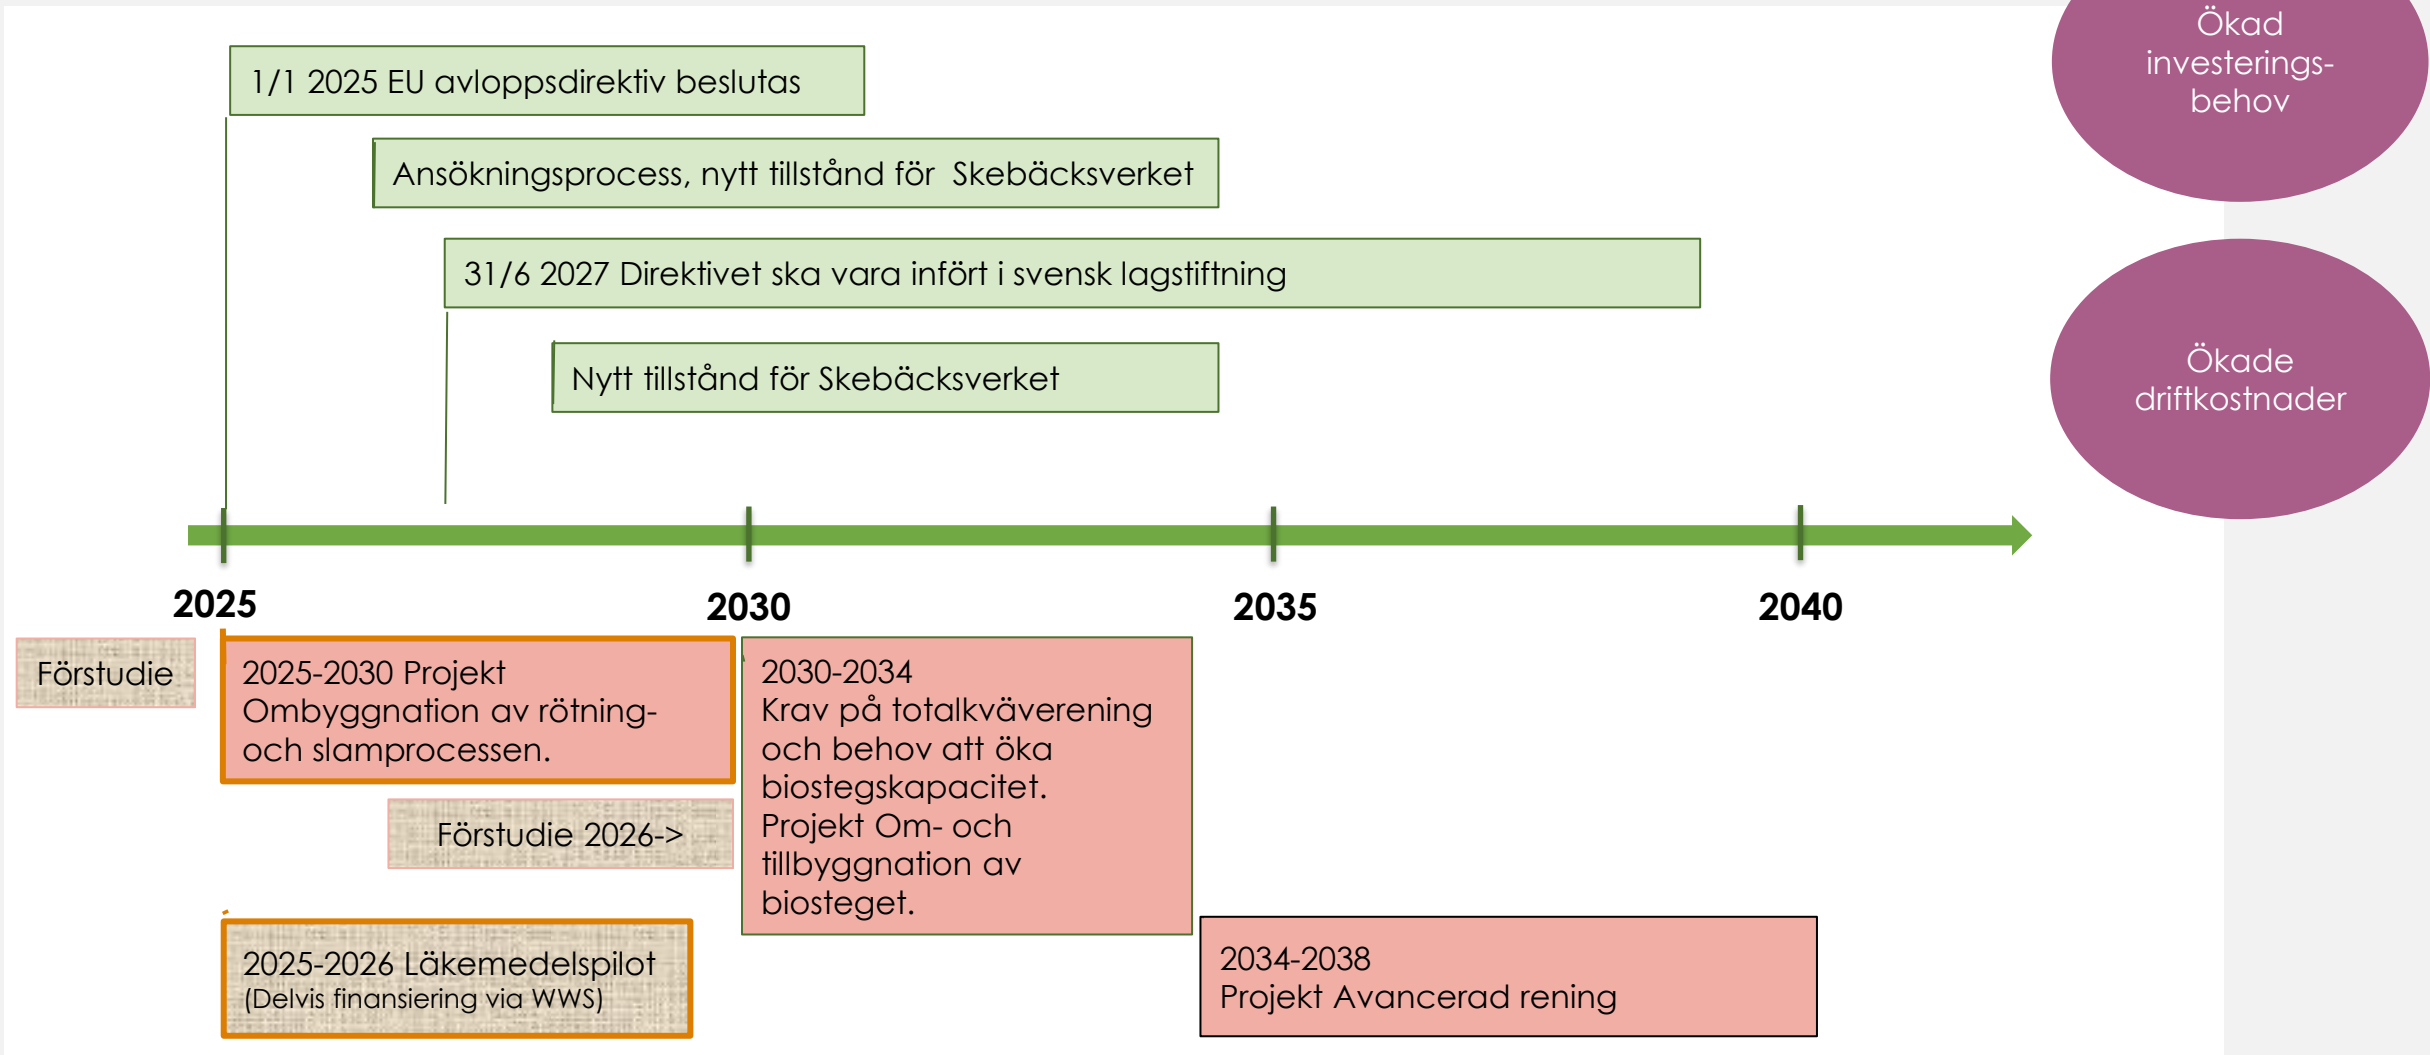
1/1 2025 EU avloppsdirektiv beslutas

Ansökningsprocess, nytt tillstånd för Skebäcksverket

31/6 2027 Direktivet ska vara infört i svensk lagstiftning

Nytt tillstånd för Skebäcksverket

Ökad investeringsbehov

Ökade driftkostnader

2025

2030

2035

2040

Förstudie

2025-2030 Projekt Ombyggnation av rötning- och slamprocessen.

2030-2034
Krav på totalkväverening och behov att öka biostegskapacitet.
Projekt Om- och tillbyggnation av biosteget.

Förstudie 2026->

2025-2026 Läkemedelspilot
(Delvis finansiering via WWS)

2034-2038
Projekt Avancerad rening